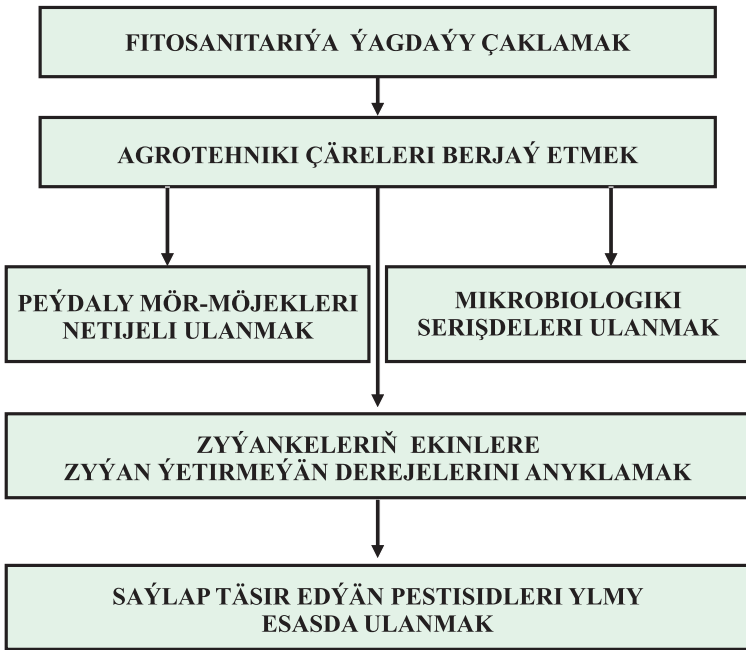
FITOSANITARIÝA ÝAGDAÝY ÇAKLAMAK

AGROTEHNIKI ÇÄRELERI BERJAÝ ETMEK

PEÝDALY MÖR-MÖJEKLERI NETIJELI ULANMAK

MIKROBIOLOGIKI SERIŞDELERI ULANMAK

ZYÝANKELERIŇ EKINLERE ZYÝAN ÝETIRMEÝÄN DEREJELERINI ANYKLAMAK

SAÝLAP TÄSIR EDÝÄN PESTISIDLERI YLMY ESASDA ULANMAK